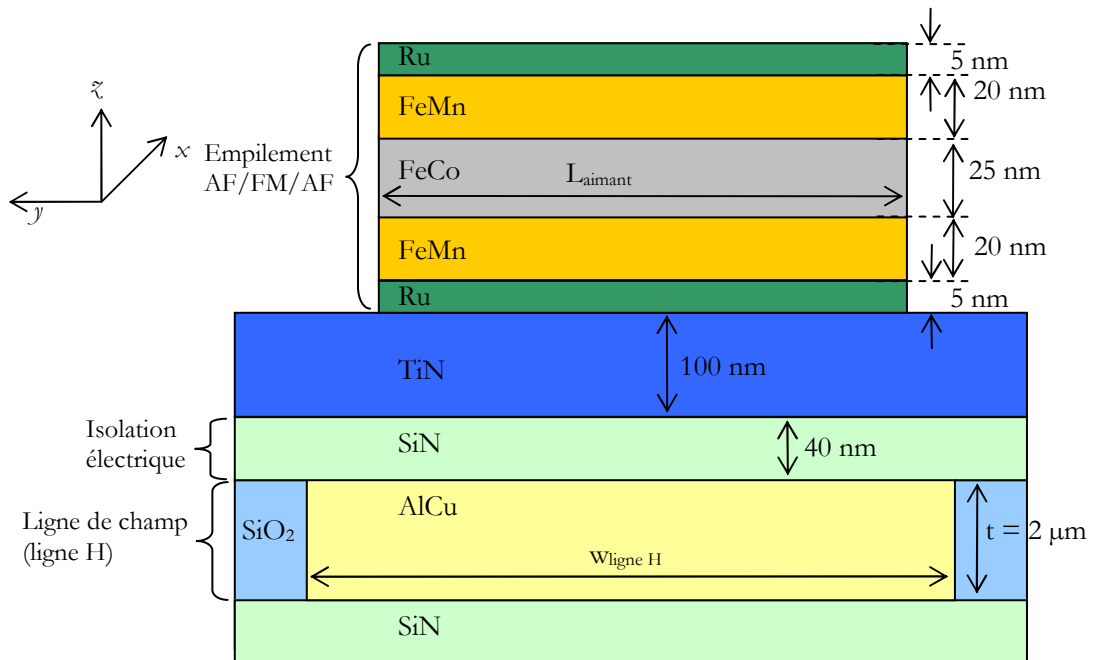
$z$

$x$

$y$

Empilement AF/FM/AF

Ru

FeMn

FeCo

$L_{aimant}$

FeMn

Ru

5 nm

20 nm

25 nm

20 nm

5 nm

TiN

100 nm

Isolation électrique

SiN

40 nm

Ligne de champ (ligne H)

$SiO_2$

AlCu

$w_{ligne\ H}$

t = 2 μm

SiN